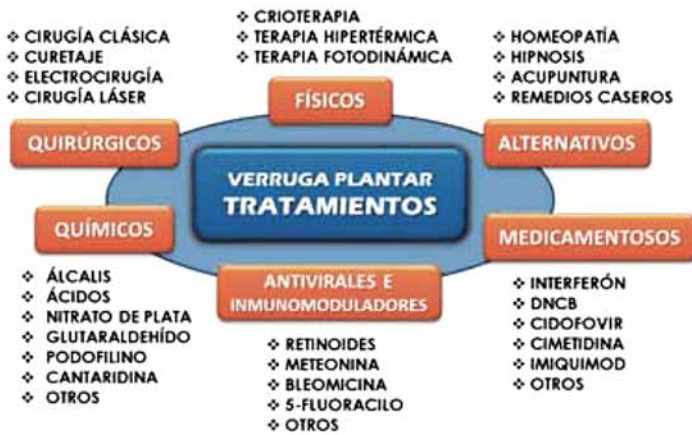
❖ CRIOTERAPIA
❖ TERAPIA HIPERTÉRMICA
❖ TERAPIA FOTODINÁMICA

FÍSICOS

❖ CIRUGÍA CLÁSICA
❖ CURETAJE
❖ ELECTROCIRUGÍA
❖ CIRUGÍA LÁSER

QUIRÚRGICOS

❖ HOMEOPATÍA
❖ HIPNOSIS
❖ ACUPUNTURA
❖ REMEDIOS CASEROS

ALTERNATIVOS

VERRUGA PLANTAR
TRATAMIENTOS

QUÍMICOS

❖ ÁLCALIS
❖ ÁCIDOS
❖ NITRATO DE PLATA
❖ GLUTARALDEHÍDO
❖ PODOFILINO
❖ CANTARIDINA
❖ OTROS

ANTIVIRALES E INMUNOMODULADORES

❖ RETINOIDES
❖ METEONINA
❖ BLEOMICINA
❖ 5-FLUORACILO
❖ OTROS

MEDICAMENTOSOS

❖ INTERFERÓN
❖ DNCB
❖ CIDOFOVIR
❖ CIMETIDINA
❖ IMIQUIMOD
❖ OTROS